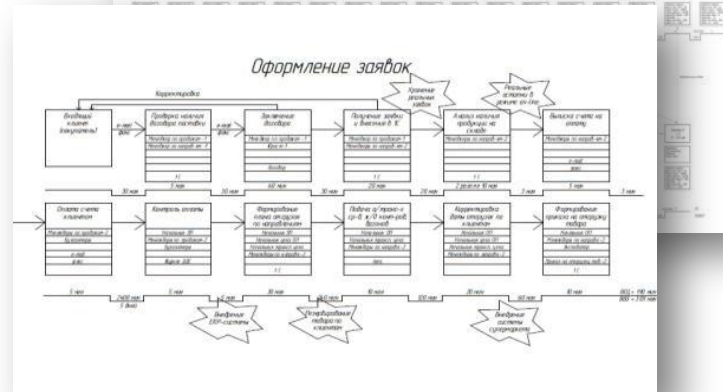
Оформление заявок

Корректировка

Входящий клиент (покупатель)

e-mail факс

Проверка наличия Договора поставки

Менеджер по продажам 1

Менеджер по координации 1

1:1

5 мин

30 мин

e-mail факс

Заключение Договора

Менеджер по продажам 1

Юрист 1

Бухгалтер

1:1

60 мин

30 мин

Получение заявки и внесение в 1С

Менеджер по продажам 1

Менеджер по координации 2

1:1

20 мин

20 мин

Хранение реальных заявок

Анализ наличия продукции на складе

Менеджер по координации 2

1:1

2 раза в 10 мин

Реальные остатки в режиме on-line

Выписка счета на оплату

Менеджер по координации 2

e-mail

факс

1:1

5 мин

7 мин

Оплата счета клиентом

Менеджер по продажам 2

Бухгалтерия

e-mail

факс

5 мин

2400 мин (5 дней)

Контроль оплаты

Начальник ОП

Менеджер по продажам 2

Бухгалтерия

Журнал ОФ

5 мин

2 мин

Формирование плана отгрузок по направлениям

Начальник ОП

Начальник цеха ПП

Начальник транспортного цеха

Менеджер по координации 2

1:1

30 мин

60 мин

Подача ц/транспорта ср-в ж/д номерами вагонов

Начальник ОП

Начальник цеха ПП

Начальник транспортного цеха

ДИС

10 мин

120 мин

Корректировка даты отгрузки по клиентам

Начальник ОП

Начальник цеха ПП

Начальник транспортного цеха

Менеджер по координации 2

20 мин

60 мин

Формирование приказа на отгрузку товара

Начальник ОП

Руководитель по координации 2

Экспедитор

Приказ на отгрузку ... 2

1:1

10 мин

602 = 710 мин

300 = 7,01 мин

Внедрение ERP-системы

Резервирование товара по клиентам

Внедрение системы сопровождения